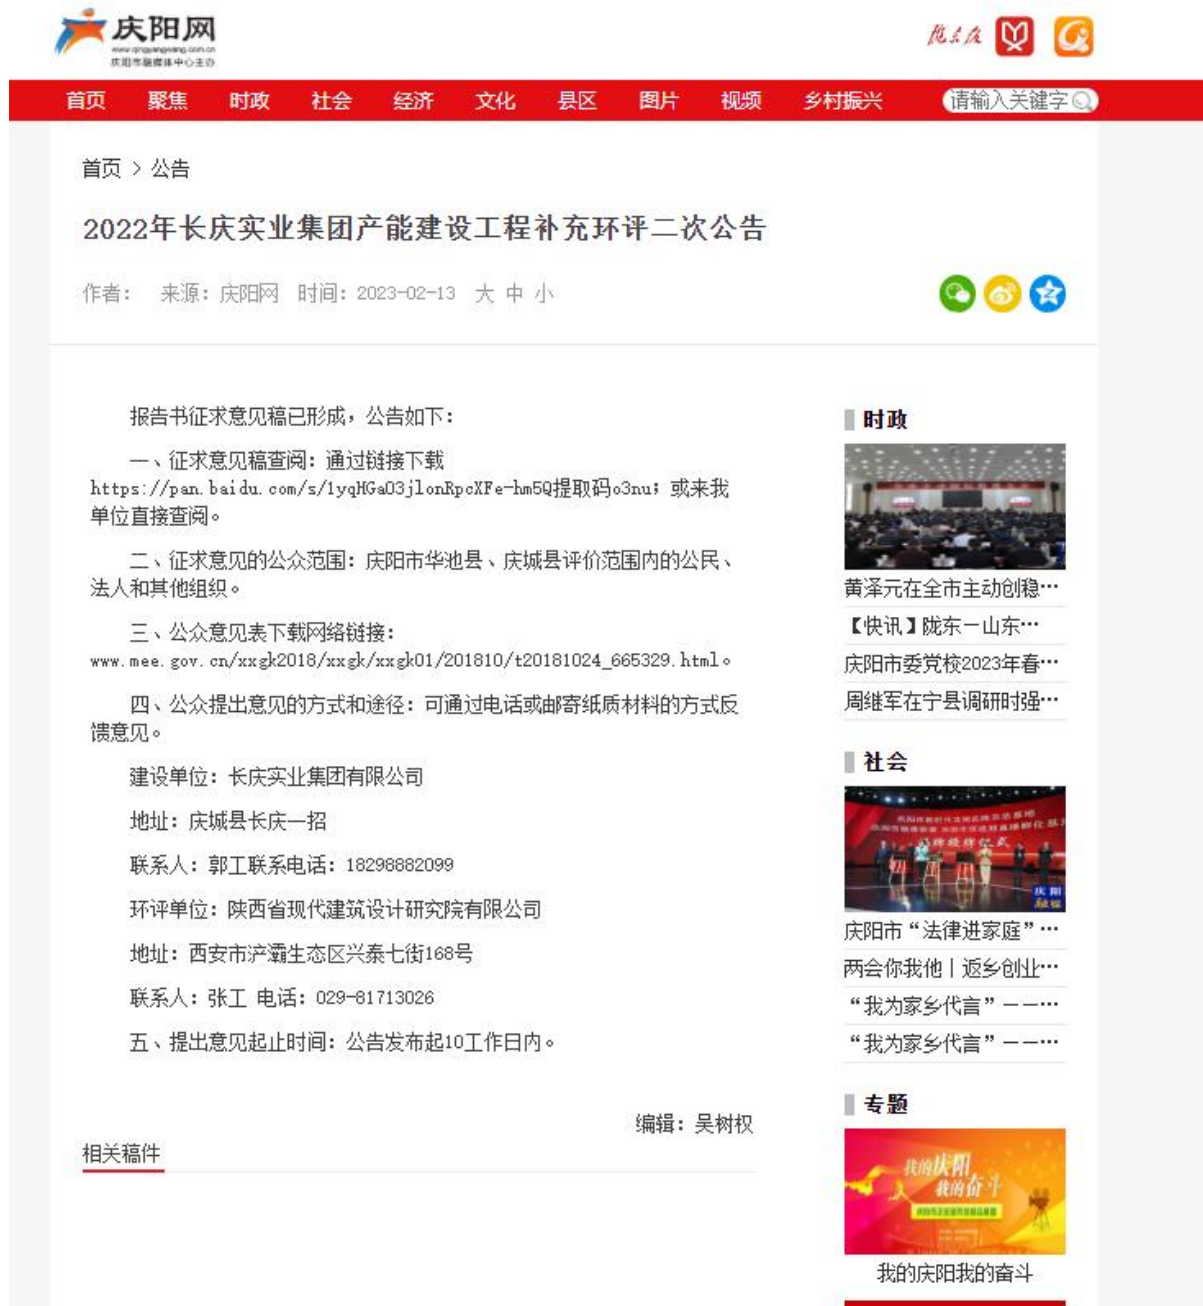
庆阳网
www.qingyangwang.com.cn
庆阳市融媒体中心主办

陇东报

首页 聚焦 时政 社会 经济 文化 县区 图片 视频 乡村振兴 请输入关键字

首页 > 公告

2022年长庆实业集团产能建设工程补充环评二次公告

作者： 来源：庆阳网 时间：2023-02-13 大 中 小

报告书征求意见稿已形成，公告如下：

一、征求意见稿查阅：通过链接下载 https://pan.baidu.com/s/1yqHGa03jlonRpcXFe-hm5Q提取码o3nu；或来我单位直接查阅。

二、征求意见的公众范围：庆阳市华池县、庆城县评价范围内的公民、法人和其他组织。

三、公众意见表下载网络链接：www.mee.gov.cn/xxgk2018/xxgk/xxgk01/201810/t20181024_665329.html。

四、公众提出意见的方式和途径：可通过电话或邮寄纸质材料的方式反馈意见。

建设单位：长庆实业集团有限公司

地址：庆城县长庆一招

联系人：郭工联系电话：18298882099

环评单位：陕西省现代建筑设计研究院有限公司

地址：西安市浐灞生态区兴泰七街168号

联系人：张工 电话：029-81713026

五、提出意见起止时间：公告发布起10工作日内。

编辑：吴树权

相关稿件

时政

黄泽元在全市主动创稳…

【快讯】陇东—山东…

庆阳市委党校2023年春…

周继军在宁县调研时强…

社会

庆阳市“法律进家庭”…

两会你我他丨返乡创业…

“我为家乡代言”——…

“我为家乡代言”——…

专题

我的庆阳 我的奋斗

我的庆阳我的奋斗